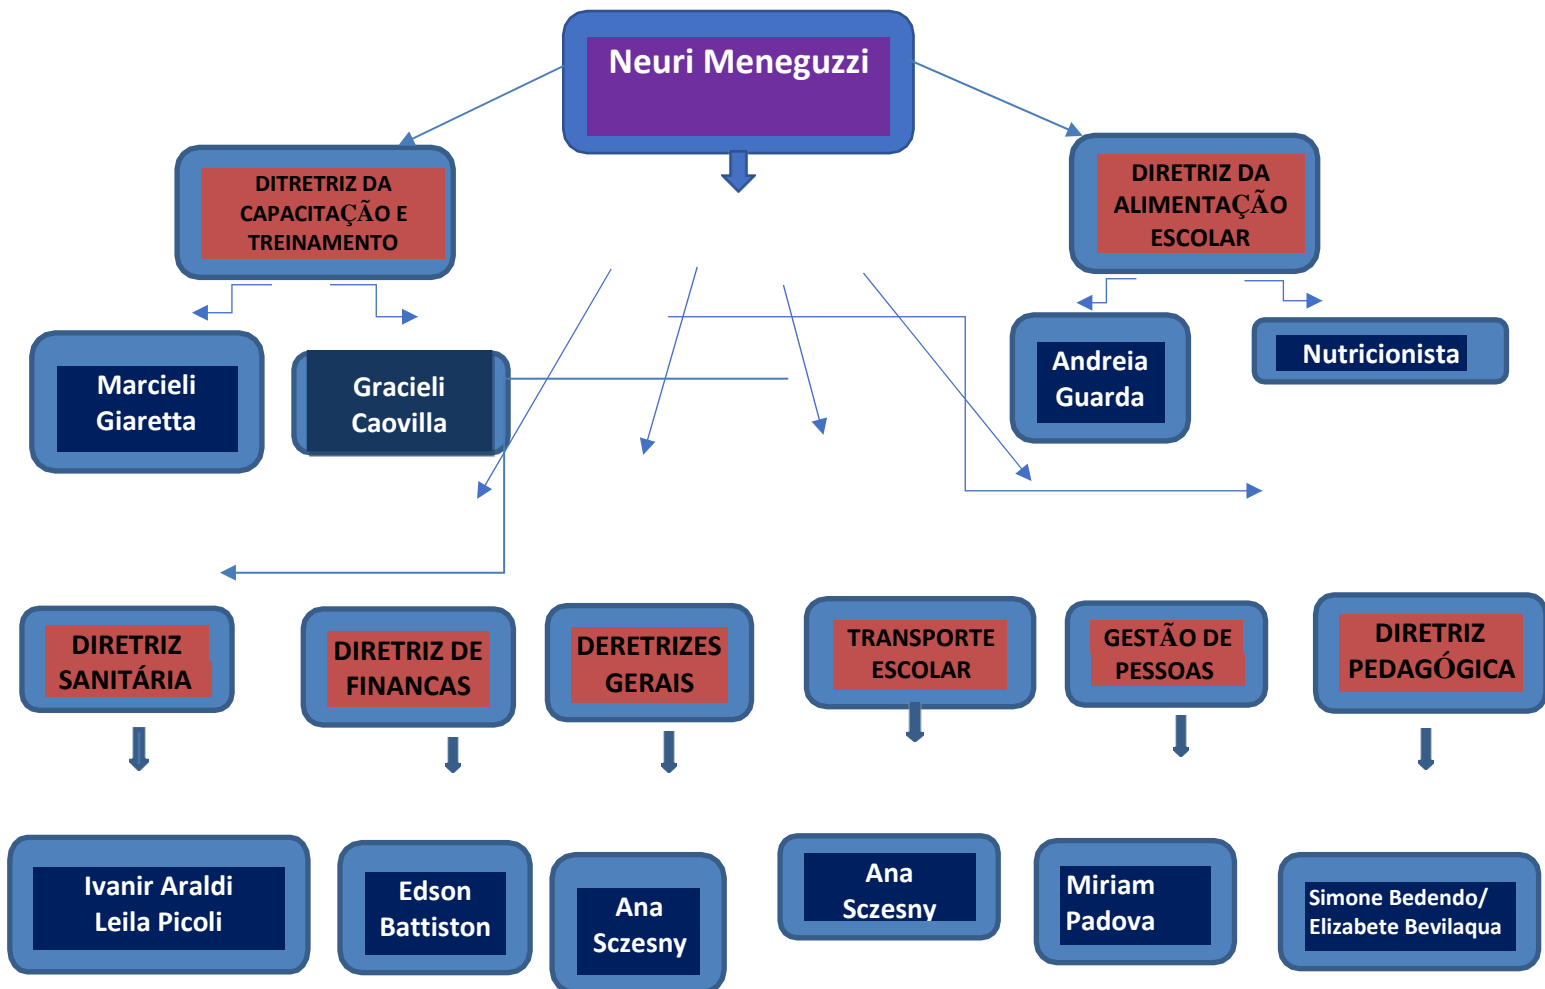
Neuri Meneguzzi

DITRETRIZ DA CAPACITAÇÃO E TREINAMENTO

DIRETRIZ DA ALIMENTAÇÃO ESCOLAR

Marcieli Giaretta

Gracieli Caovilla

Andreia Guarda

Nutricionista

DIRETRIZ SANITÁRIA

DIRETRIZ DE FINANCAS

DERETRIZES GERAIS

TRANSPORTE ESCOLAR

GESTÃO DE PESSOAS

DIRETRIZ PEDAGÓGICA

Ivanir Araldi
Leila Picoli

Edson Battiston

Ana Sczesny

Ana Sczesny

Miriam Padova

Simone Bedendo/
Elizabete Bevilaqua